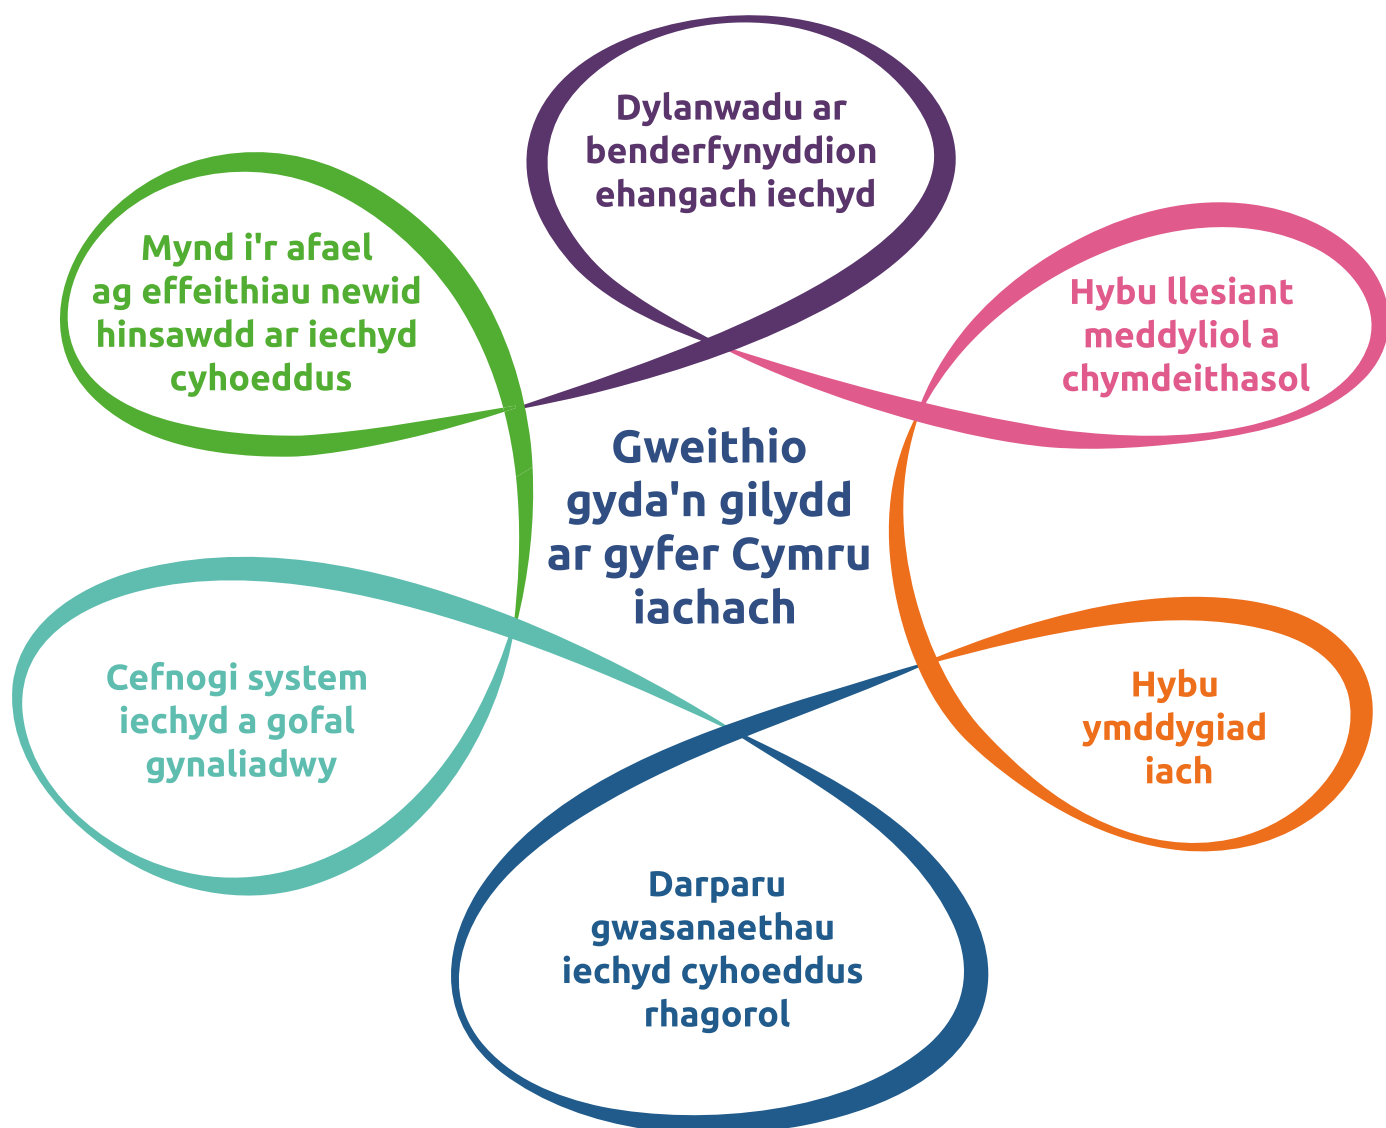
Gweithio gyda'n gilydd ar gyfer Cymru iachach

Dylanwadu ar benderfynyddion ehangach iechyd

Hybu llesiant meddyliol a chymdeithasol

Hybu ymddygiad iach

Darparu gwasanaethau iechyd cyhoeddus rhagorol

Cefnogi system iechyd a gofal gynaliadwy

Mynd i'r afael ag effeithiau newid hinsawdd ar iechyd cyhoeddus